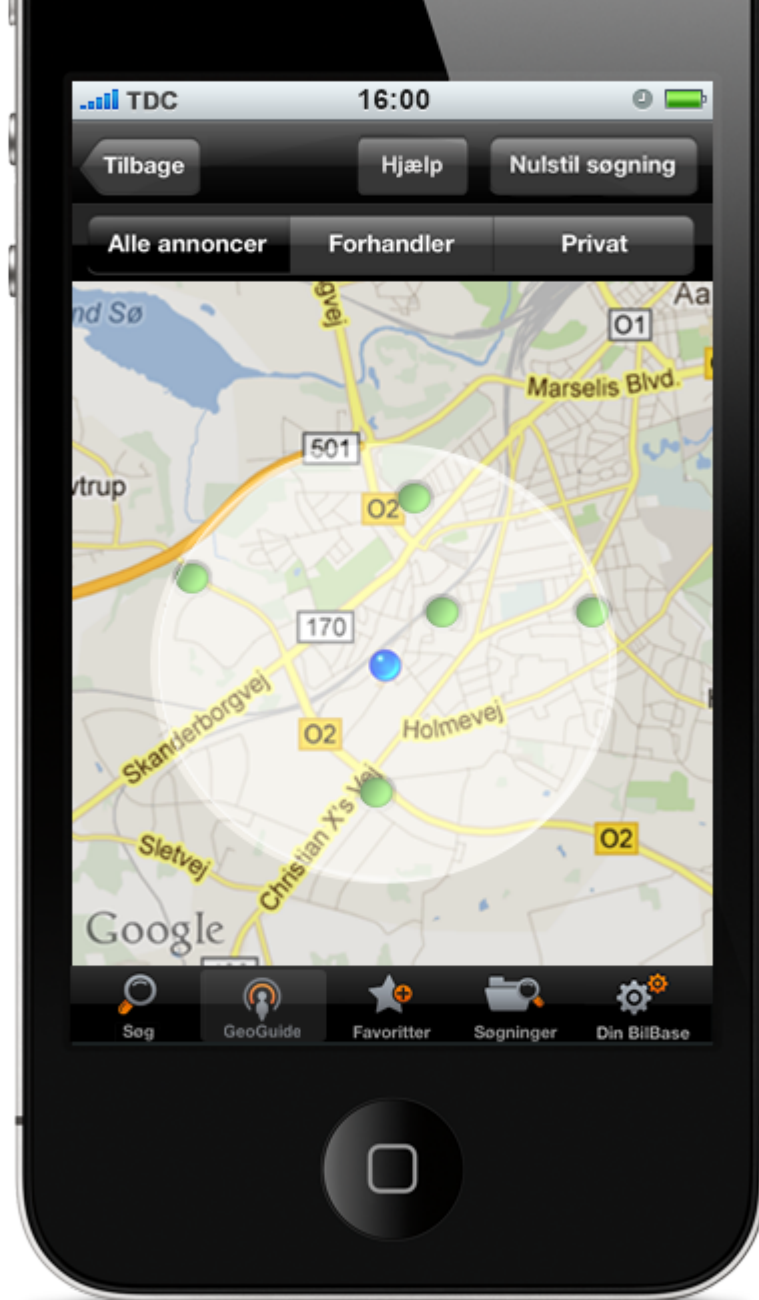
TDC 16:00

Tilbage

Hjælp

Nulstil søgning

Alle annoncer

Forhandler

Privat

nd Sø

gvej

Aa

O1

Marselis Blvd.

501

ytrup

O2

170

Skanderborgvej

O2

Holmevej

Christian X's Vej

Sletvej

O2

Google

Søg

GeoGuide

Favoritter

Søgninger

Din BilBase